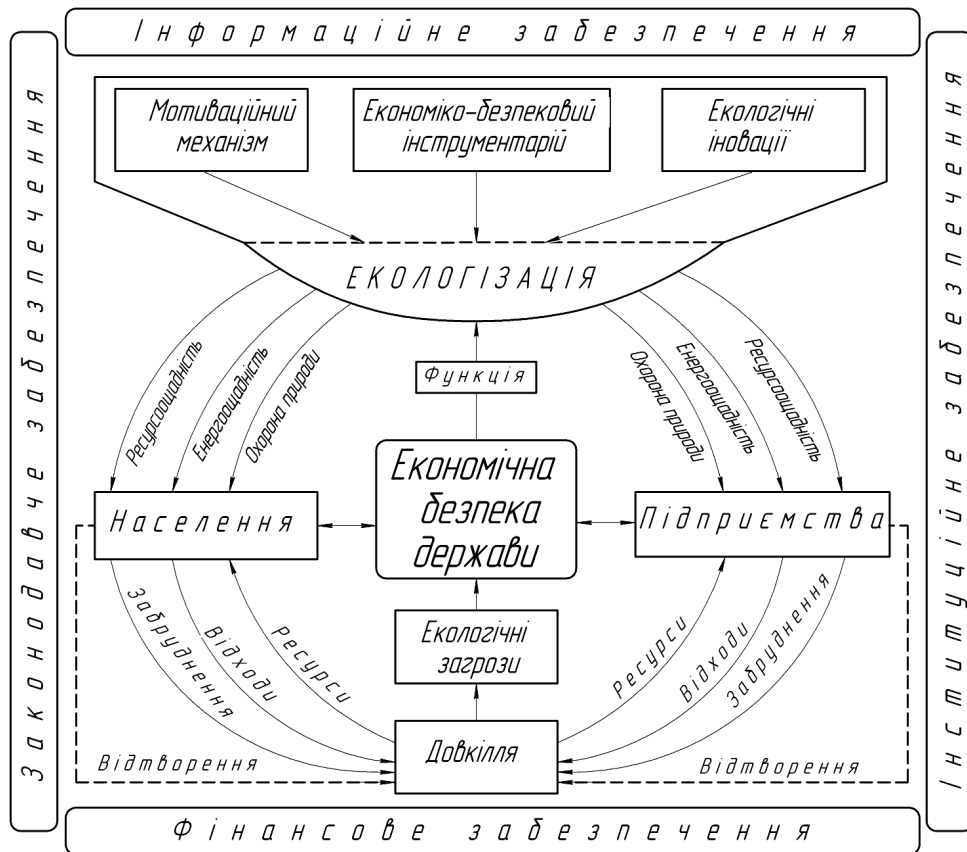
Інформаційне забезпечення

Законодавче забезпечення

Інституційне забезпечення

Мотиваційний механізм

Економіко-безпековий інструментарій

Екологічні іновації

ЕКОЛОГІЗАЦІЯ

Ресурсощадність

Енергоощадність

Охорона природи

Охорона природи

Енергоощадність

Ресурсощадність

Функція

Економічна безпека держави

Населення

Підприємства

Забруднення

Відходи

Ресурси

Екологічні загрози

Ресурси

Відходи

Забруднення

Відтворення

Довкілля

Відтворення

Фінансове забезпечення